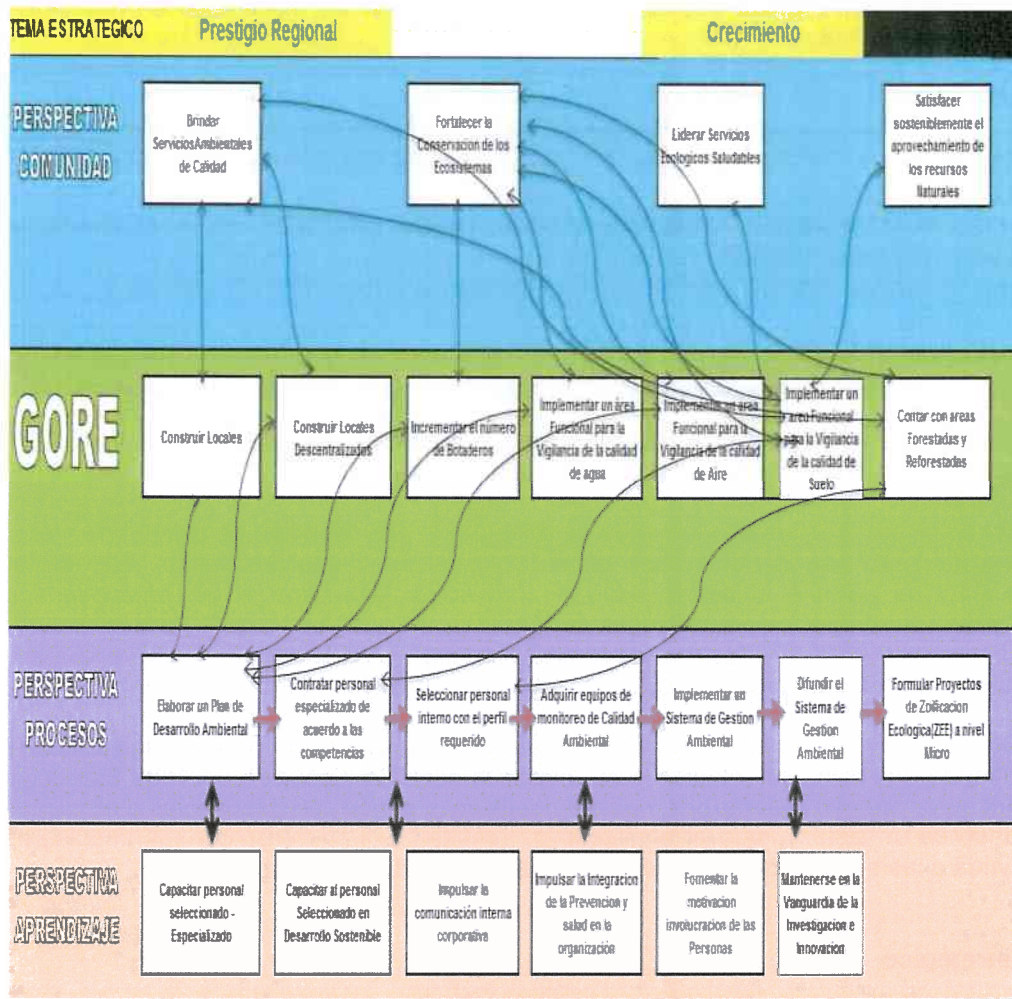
TEMA ESTRATEGICO Prestigio Regional Crecimiento

PERSPECTIVA COMUNIDAD

Brindar ServiciosAmbientales de Calidad

Fortalecer la Conservacion de los Ecosistemas

Liderar Servicios Ecologicos Saludables

Satisfacer sosteniblemente el aprovechamiento de los recursos Naturales

GORE

Construir Locales

Construir Locales Descentralizados

Incrementar el numero de Botaderos

Implementar un area Funcional para la Vigilancia de la calidad de agua

Implementar un area Funcional para la Vigilancia de la calidad de Aire

Implementar un area Funcional para la Vigilancia de la calidad de Suelo

Contar con areas Forestadas y Reforestadas

PERSPECTIVA PROCESOS

Elaborar un Plan de Desarrollo Ambiental

Contratar personal especializado de acuerdo a las competencias

Seleccionar personal interno con el perfil requerido

Adquirir equipos de monitoreo de Calidad Ambiental

Implementar un Sistema de Gestion Ambiental

Difundir el Sistema de Gestion Ambiental

Formular Proyectos de Zoificacion Ecologica(ZEE) a nivel Micro

PERSPECTIVA APRENDIZAJE

Capacitar personal seleccionado - Especializado

Capacitar al personal Seleccionado en Desarrollo Sostenible

Impulsar la comunicación interna corporativa

Impulsar la Integracion de la Prevencion y salud en la organización

Fomentar la motivacion involucracion de las Personas

Mantenerse en la Vanguardia de la Investigacion e Innovacion